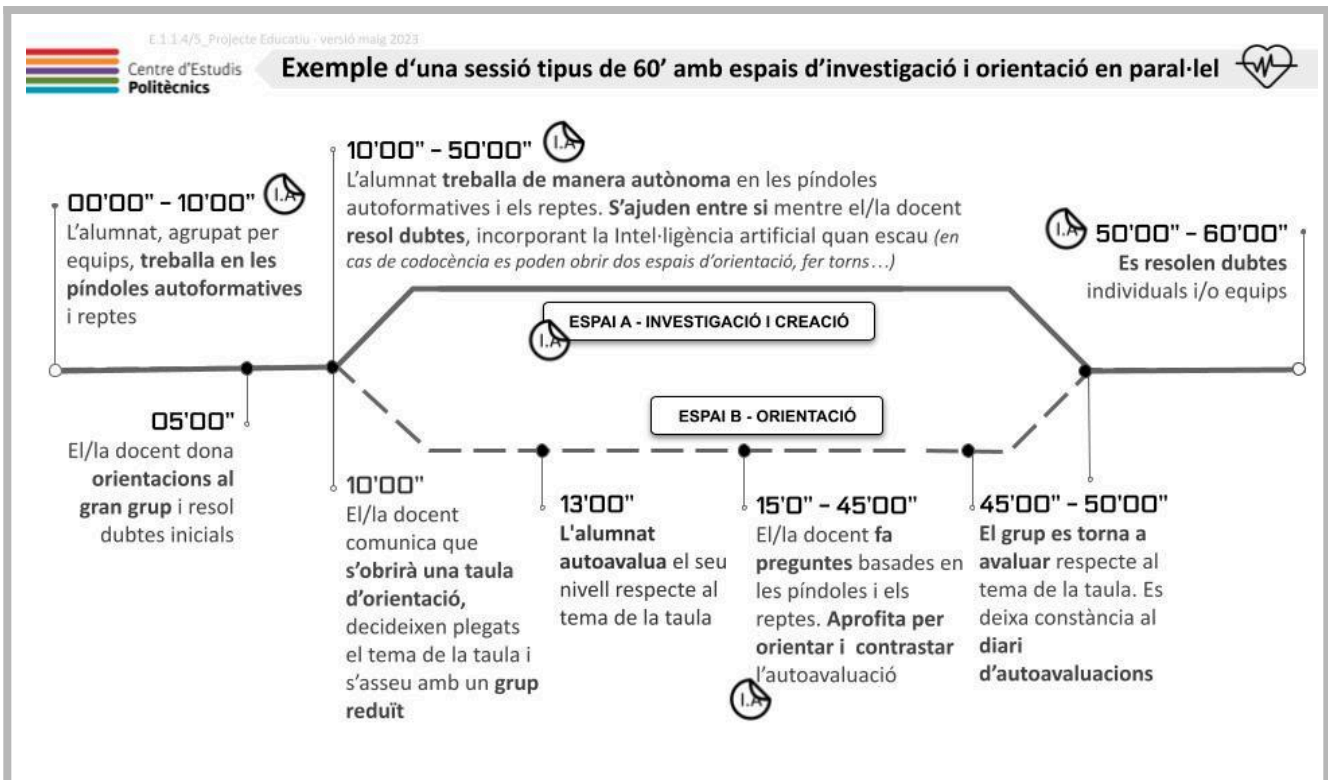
E.1.1.4/5_Projecte Educatiu - versió maig 2023

Centre d'Estudis
Politècnics

Exemple d'una sessió tipus de 60' amb espais d'investigació i orientació en paral·lel

10'00" - 50'00" I.A
L'alumnat treballa de manera autònoma en les píndoles autoformatives i els reptes. S'ajuden entre si mentre el/la docent resol dubtes, incorporant la Intel·ligència artificial quan escau (en cas de codocència es poden obrir dos espais d'orientació, fer torns…)

00'00" - 10'00" I.A
L'alumnat, agrupat per equips, treballa en les píndoles autoformatives i reptes

I.A 50'00" - 60'00"
Es resolen dubtes individuals i/o equips

I.A ESPAI A - INVESTIGACIÓ I CREACIÓ

ESPAI B - ORIENTACIÓ

05'00"
El/la docent dona orientacions al gran grup i resol dubtes inicials

10'00"
El/la docent comunica que s'obrirà una taula d'orientació, decideixen plegats el tema de la taula i s'asseu amb un grup reduït

13'00"
L'alumnat autoavalua el seu nivell respecte al tema de la taula

15'0" - 45'00"
El/la docent fa preguntes basades en les píndoles i els reptes. Aprofita per orientar i contrastar l'autoavaluació
I.A

45'00" - 50'00"
El grup es torna a avaluar respecte al tema de la taula. Es deixa constància al diari d'autoavaluacions